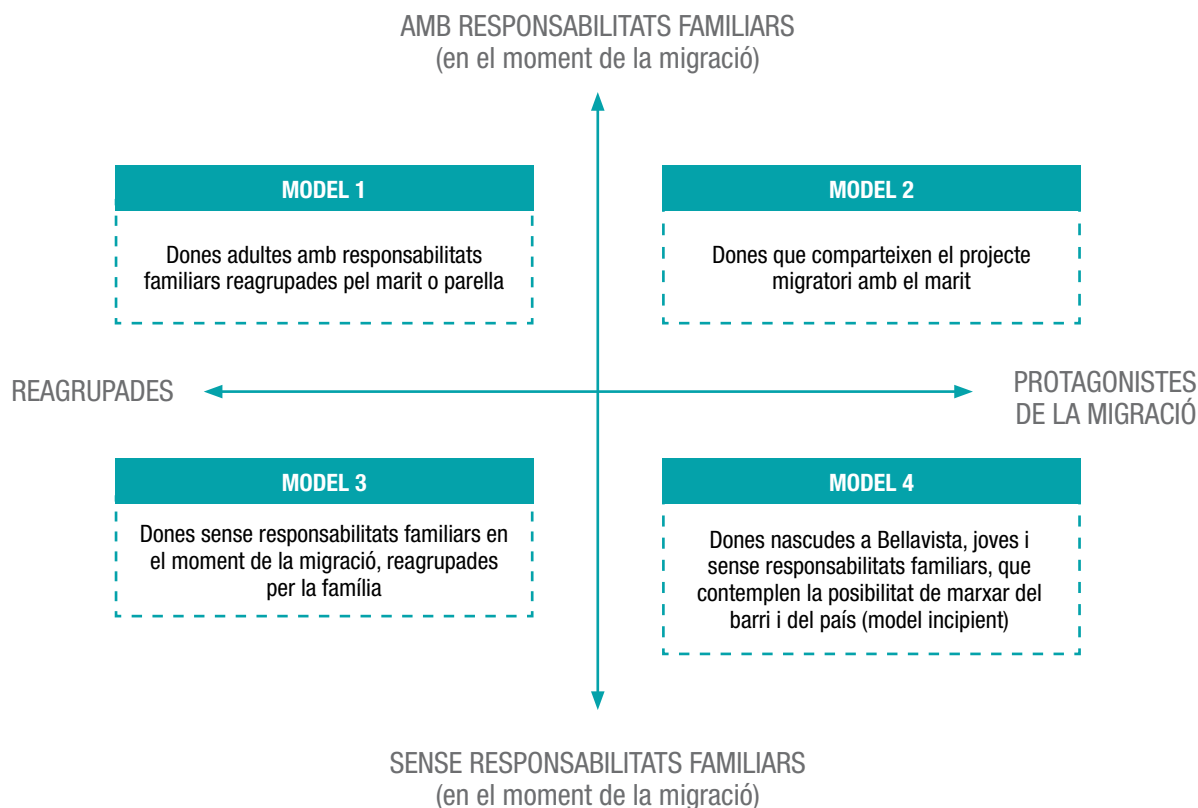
AMB RESPONSABILITATS FAMILIARS
(en el moment de la migració)

MODEL 1

Dones adultes amb responsabilitats familiars reagrupades pel marit o parella

MODEL 2

Dones que comparteixen el projecte migratori amb el marit

REAGRUPADES

PROTAGONISTES DE LA MIGRACIÓ

MODEL 3

Dones sense responsabilitats familiars en el moment de la migració, reagrupades per la família

MODEL 4

Dones nascudes a Bellavista, joves i sense responsabilitats familiars, que contemplen la posibilitat de marxar del barri i del país (model incipient)

SENSE RESPONSABILITATS FAMILIARS
(en el moment de la migració)